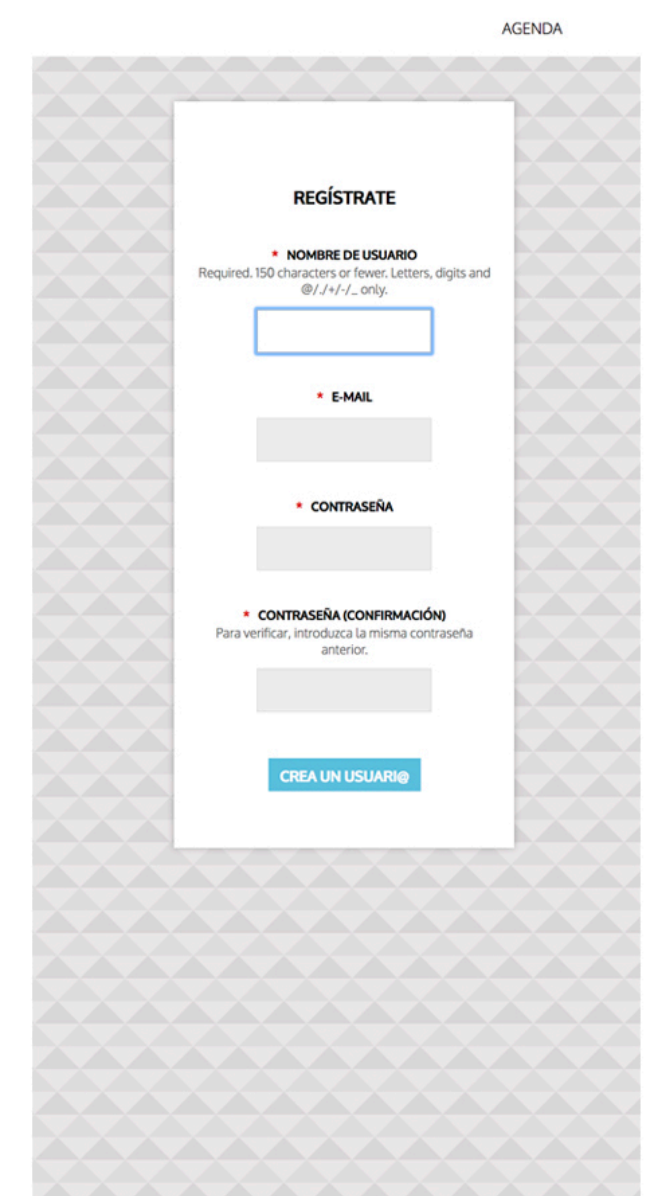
AGENDA

REGÍSTRATE

* NOMBRE DE USUARIO
Required. 150 characters or fewer. Letters, digits and @/./+/-/_ only.

* E-MAIL

* CONTRASEÑA

* CONTRASEÑA (CONFIRMACIÓN)
Para verificar, introduzca la misma contraseña anterior.

CREA UN USUARI@